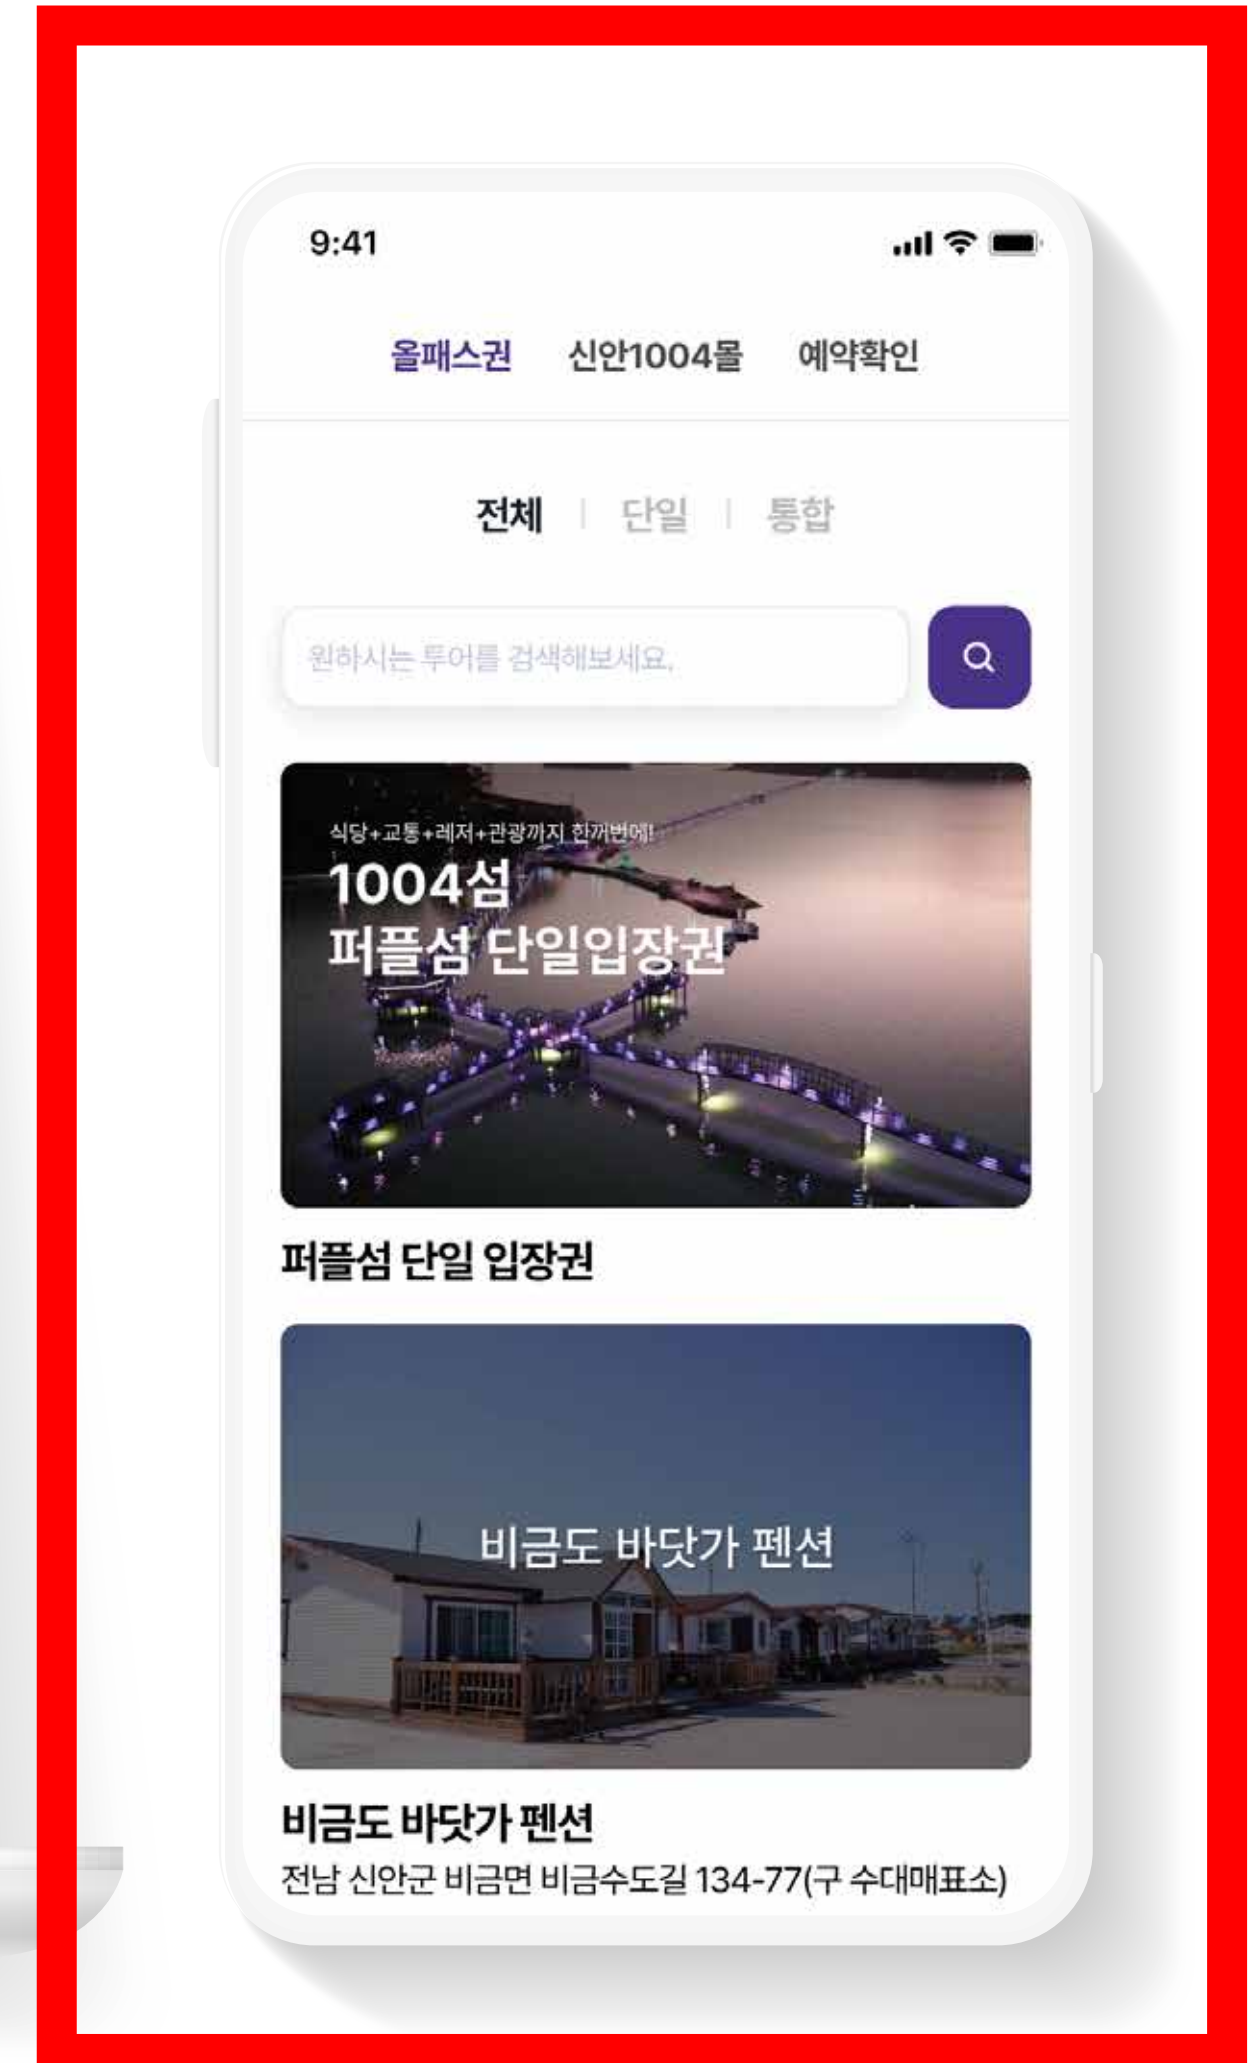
9:41

올패스권 신안1004몰 예약확인

전체 | 단일 | 통합

원하시는 투어를 검색해보세요.

식당+교통+레저+관광까지 한꺼번에!
1004섬
퍼플섬 단일입장권

퍼플섬 단일 입장권

비금도 바닷가 펜션

비금도 바닷가 펜션
전남 신안군 비금면 비금수도길 134-77(구 수대매표소)